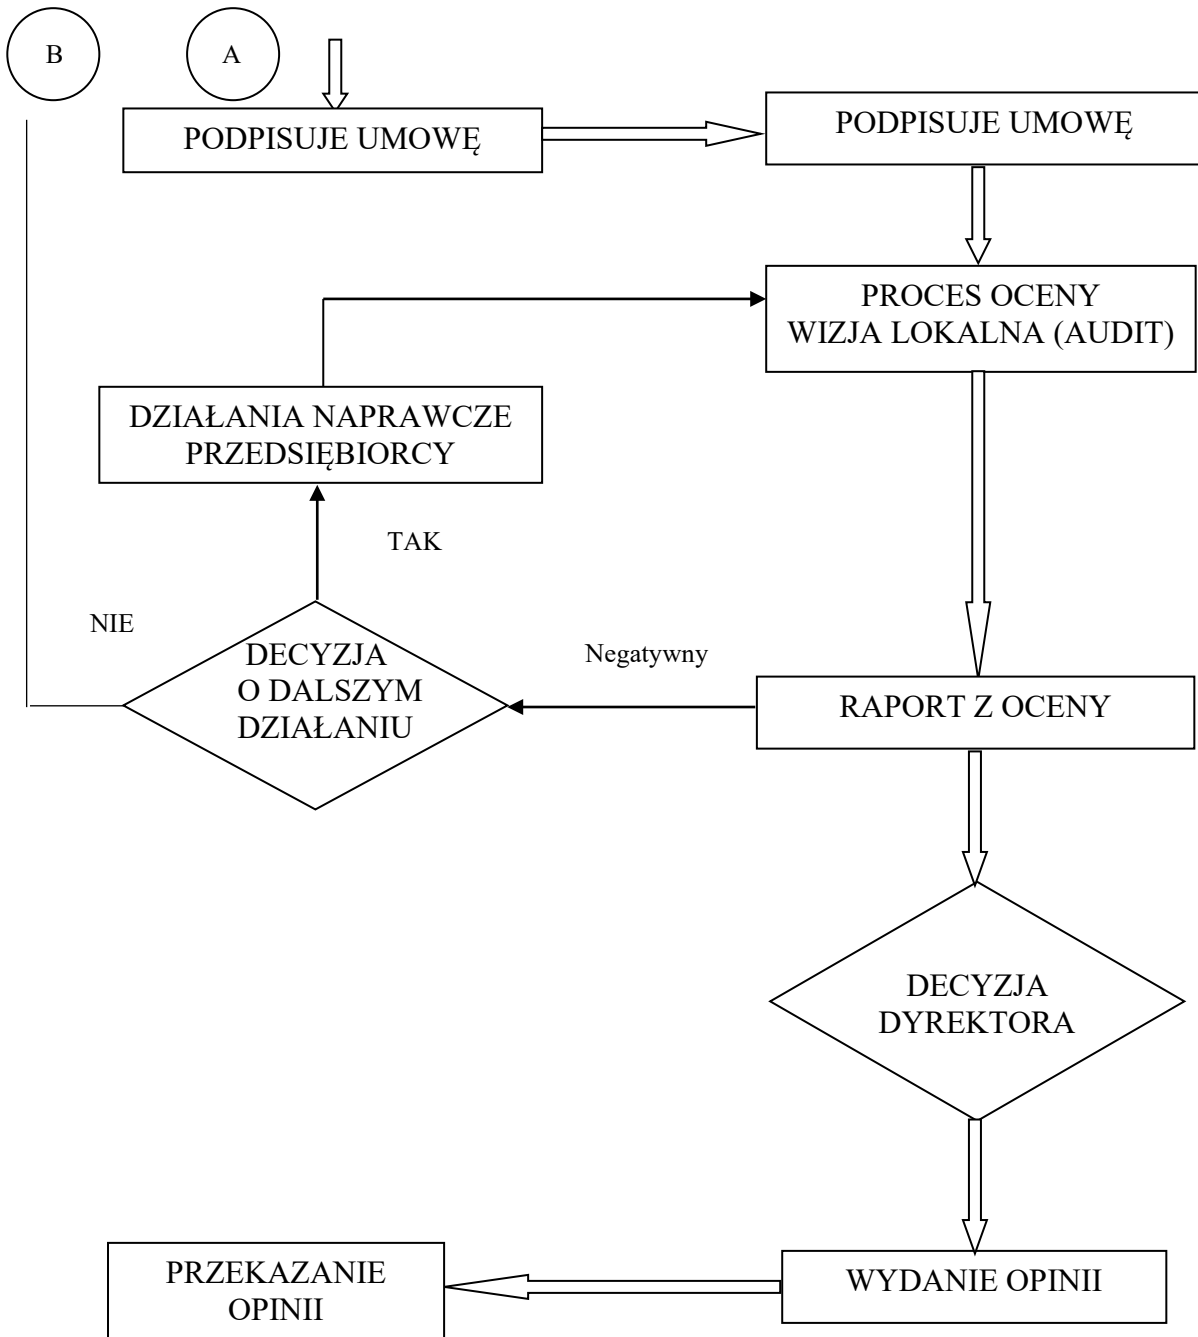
B

A

PODPISUJE UMOWĘ

PODPISUJE UMOWĘ

PROCES OCENY
WIZJA LOKALNA (AUDIT)

DZIAŁANIA NAPRAWCZE
PRZEDSIĘBIORCY

TAK

NIE

DECYZJA
O DALSZYM
DZIAŁANIU

Negatywny

RAPORT Z OCENY

DECYZJA
DYREKTORA

PRZEKAZANIE
OPINII

WYDANIE OPINII